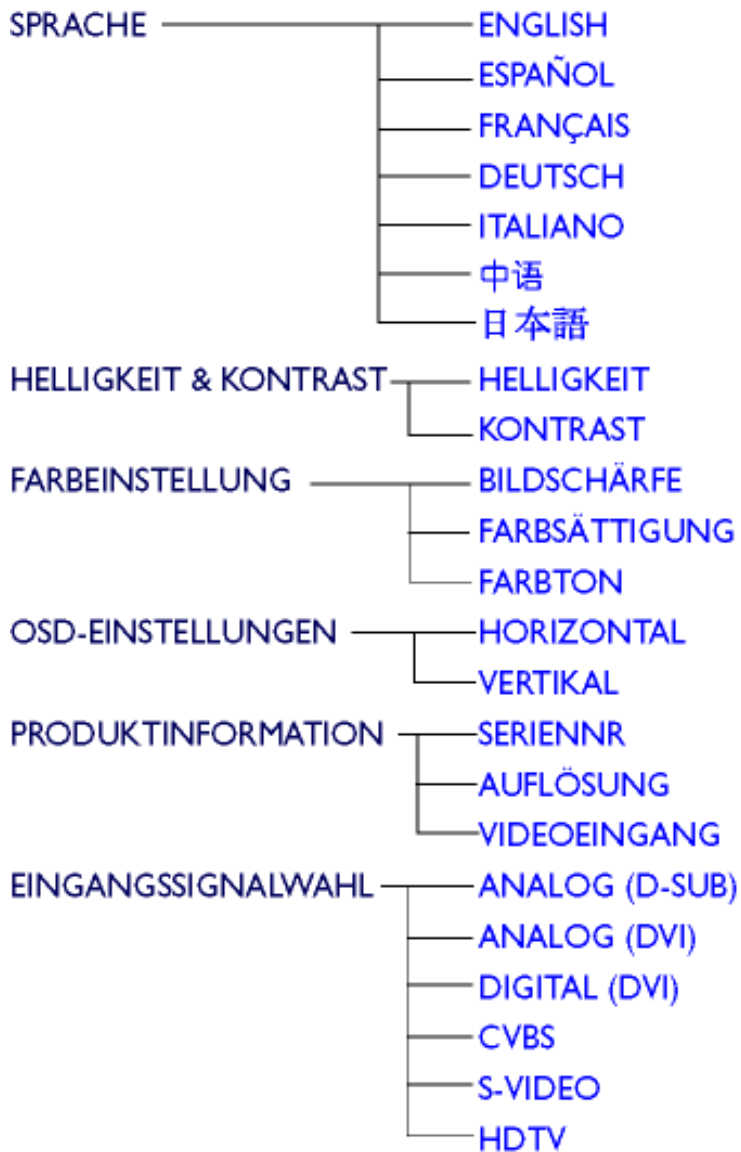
SPRACHE
ENGLISH
ESPAÑOL
FRANÇAIS
DEUTSCH
ITALIANO
中语
日本語

HELLIGKEIT & KONTRAST
HELLIGKEIT
KONTRAST

FARBEINSTELLUNG
BILDSCHÄRFE
FARBSÄTTIGUNG
FARBTON

OSD-EINSTELLUNGEN
HORIZONTAL
VERTIKAL

PRODUKTINFORMATION
SERIENNR
AUFLÖSUNG
VIDEOEINGANG

EINGANGSSIGNALWAHL
ANALOG (D-SUB)
ANALOG (DVI)
DIGITAL (DVI)
CVBS
S-VIDEO
HDTV